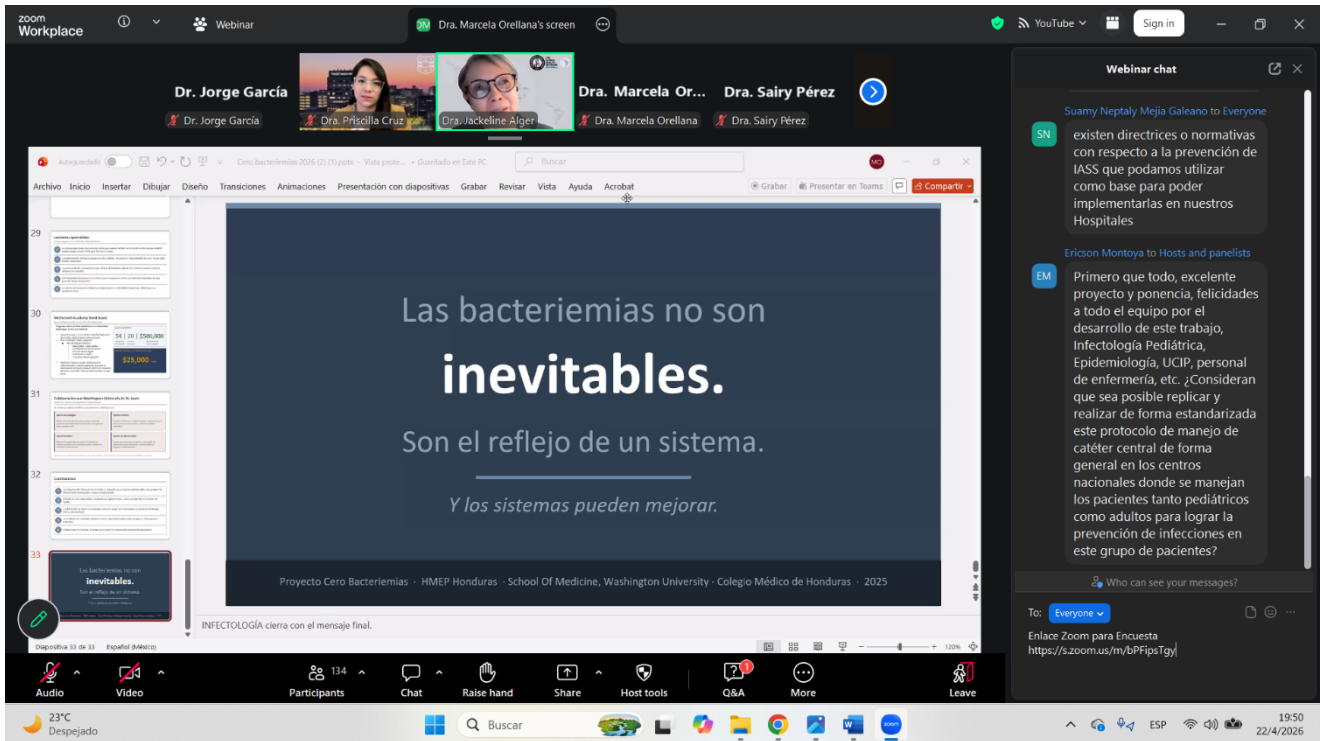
zoom Workplace

Webinar

DM Dra. Marcela Orellana's screen

YouTube

Sign in

Dr. Jorge García
Dr. Jorge García
Dra. Priscilla Cruz
Dra. Jackeline Alger
Dra. Marcela Or...
Dra. Marcela Orellana
Dra. Sairy Pérez
Dra. Sairy Pérez

Webinar chat

Suamy Neptaly Mejia Galeano to Everyone
SN existen directrices o normativas con respecto a la prevención de IASS que podamos utilizar como base para poder implementarlas en nuestros Hospitales

Ericson Montoya to Hosts and panelists
EM Primero que todo, excelente proyecto y ponencia, felicidades a todo el equipo por el desarrollo de este trabajo, Infectología Pediátrica, Epidemiología, UCIP, personal de enfermería, etc. ¿Consideran que sea posible replicar y realizar de forma estandarizada este protocolo de manejo de catéter central de forma general en los centros nacionales donde se manejan los pacientes tanto pediátricos como adultos para lograr la prevención de infecciones en este grupo de pacientes?

Who can see your messages?

To: Everyone

Enlace Zoom para Encuesta
https://s.zoom.us/m/bPFipsTgy

Autoguardado  Cero bacteriemias 2026 (2) (1).pptx - Vista prote... - Guardado en Este PC  Buscar  MO

Archivo Inicio Insertar Dibujar Diseño Transiciones Animaciones Presentación con diapositivas Grabar Revisar Vista Ayuda Acrobat  Grabar  Presentar en Teams  Compartir

29
30
31
32
33

Las bacteriemias no son
inevitables.
Son el reflejo de un sistema.
Y los sistemas pueden mejorar.

Proyecto Cero Bacteriemias · HMEP Honduras · School Of Medicine, Washington University · Colegio Médico de Honduras · 2025

INFECTOLOGÍA cierra con el mensaje final.

Diapositiva 33 de 33  Español (México)  120%

Audio  Video  134 Participants  Chat  Raise hand  Share  Host tools  Q&A  More  Leave

23°C Despejado  Buscar  ESP  19:50 22/4/2026